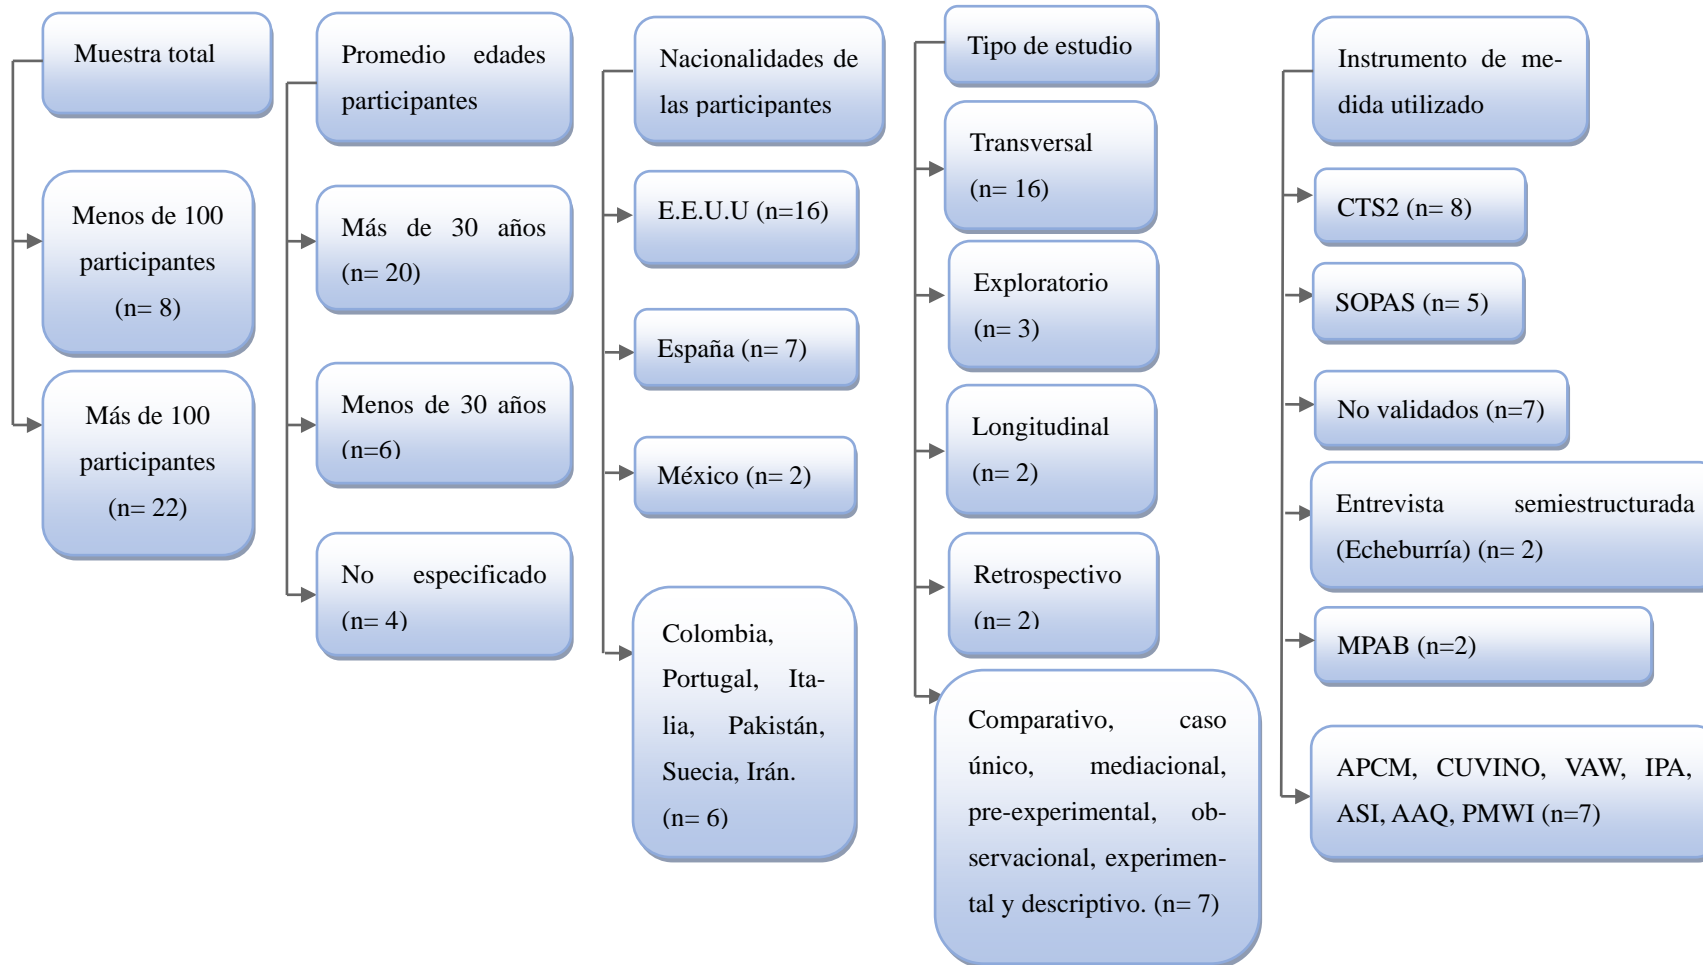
Muestra total

Menos de 100 participantes (n= 8)

Más de 100 participantes (n= 22)

Promedio edades participantes

Más de 30 años (n= 20)

Menos de 30 años (n=6)

No especificado (n= 4)

Nacionalidades de las participantes

E.E.U.U (n=16)

España (n= 7)

México (n= 2)

Colombia, Portugal, Italia, Pakistán, Suecia, Irán. (n= 6)

Tipo de estudio

Transversal (n= 16)

Exploratorio (n= 3)

Longitudinal (n= 2)

Retrospectivo (n= 2)

Comparativo, caso único, mediacional, pre-experimental, observacional, experimental y descriptivo. (n= 7)

Instrumento de medida utilizado

CTS2 (n= 8)

SOPAS (n= 5)

No validados (n=7)

Entrevista semiestructurada (Echeburría) (n= 2)

MPAB (n=2)

APCM, CUVINO, VAW, IPA, ASI, AAQ, PMWI (n=7)